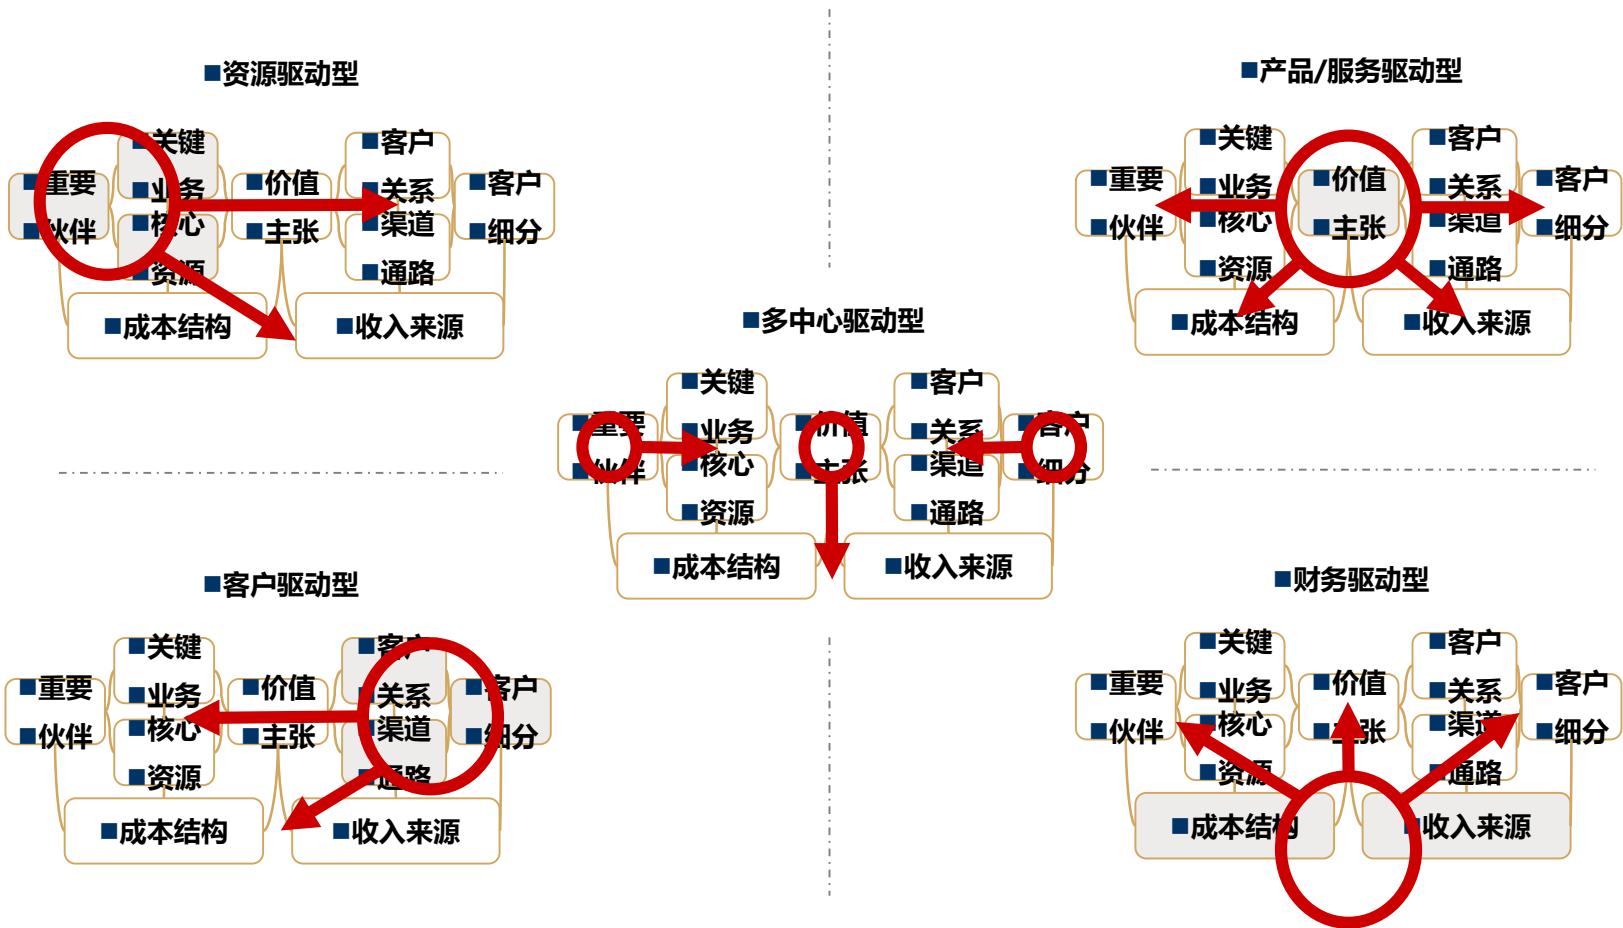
■资源驱动型

■重要 ■伙伴
■关键 ■业务
■核心 ■资源
■价值 ■主张
■客户 ■关系
■渠道 ■通路
■客户 ■细分
■成本结构
■收入来源

■产品/服务驱动型

■重要 ■伙伴
■关键 ■业务
■核心 ■资源
■价值 ■主张
■客户 ■关系
■渠道 ■通路
■客户 ■细分
■成本结构
■收入来源

■多中心驱动型

■重要 ■伙伴
■关键 ■业务
■核心 ■资源
■价值 ■主张
■客户 ■关系
■渠道 ■通路
■客户 ■细分
■成本结构
■收入来源

■客户驱动型

■重要 ■伙伴
■关键 ■业务
■核心 ■资源
■价值 ■主张
■客户 ■关系
■渠道 ■通路
■客户 ■细分
■成本结构
■收入来源

■财务驱动型

■重要 ■伙伴
■关键 ■业务
■核心 ■资源
■价值 ■主张
■客户 ■关系
■渠道 ■通路
■客户 ■细分
■成本结构
■收入来源